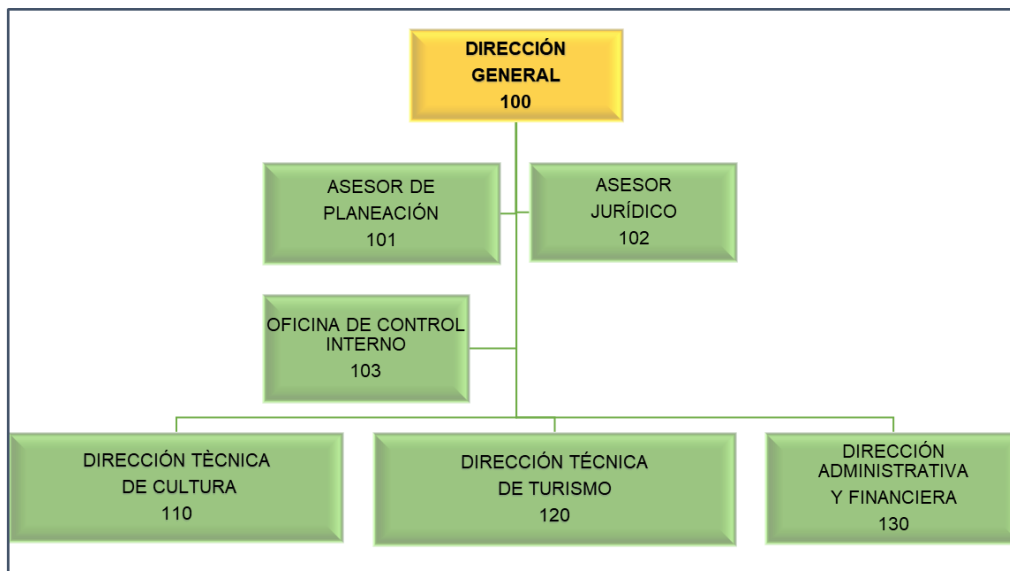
DIRECCIÓN GENERAL 100

ASESOR DE PLANEACIÓN 101

ASESOR JURÍDICO 102

OFICINA DE CONTROL INTERNO 103

DIRECCIÓN TÈCNICA DE CULTURA 110

DIRECCIÓN TÉCNICA DE TURISMO 120

DIRECCIÓN ADMINISTRATIVA Y FINANCIERA 130